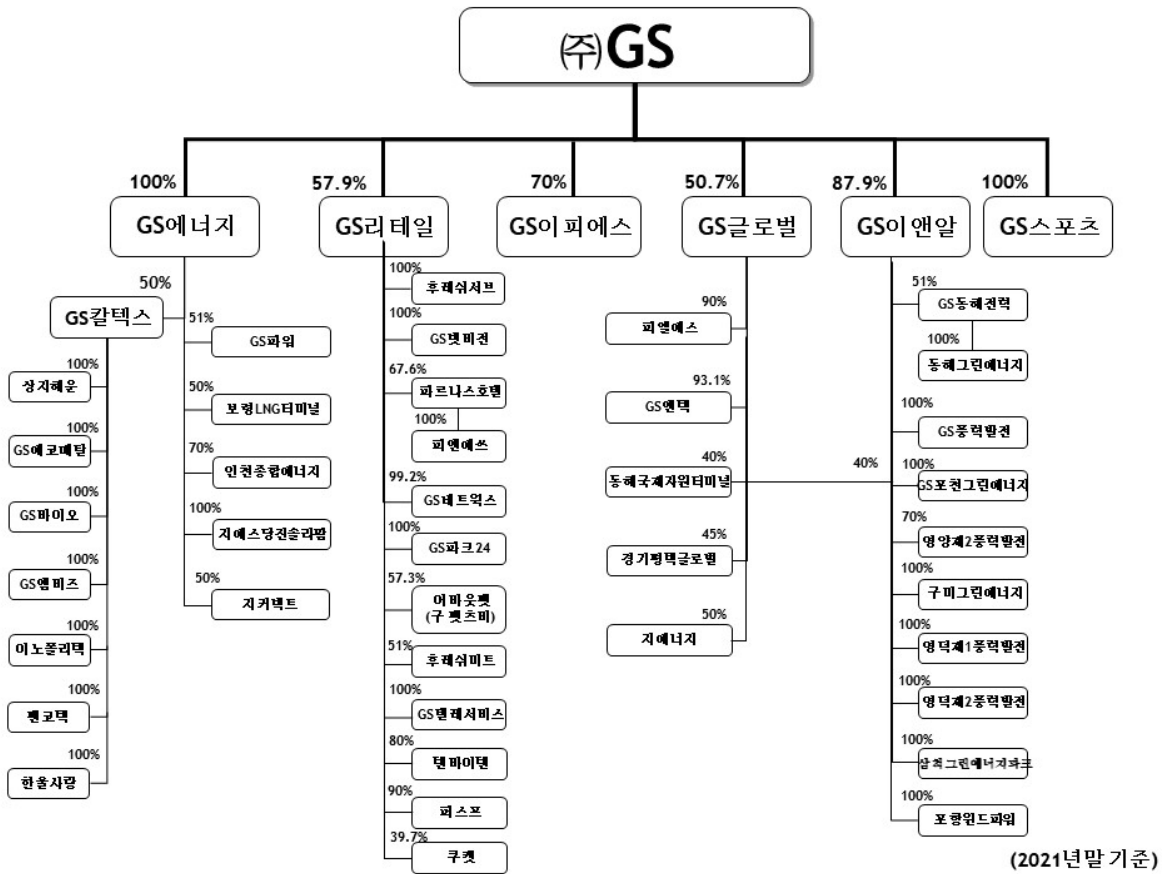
㈜GS

100%
GS에너지

57.9%
GS리테일

70%
GS이피에스

50.7%
GS글로벌

87.9%
GS이앤알

100%
GS스포츠

50%
GS칼텍스

100%
상지해운

100%
GS에코메탈

100%
GS바이오

100%
GS엠비즈

100%
이노폴리텍

100%
젠코텍

100%
한올사랑

51%
GS파워

50%
보령LNG터미널

70%
인천종합에너지

100%
지에스당진솔라팜

50%
지커넥트

100%
후레쉬서브

100%
GS넷비전

67.6%
파르나스호텔

100%
피앤에쓰

99.2%
GS네트웍스

100%
GS파크24

57.3%
어바웃펫
(구 펫츠비)

51%
후레쉬미트

100%
GS텔레서비스

80%
텐바이텐

90%
피스프

39.7%
쿠캣

90%
피엘에스

93.1%
GS엔텍

40%
동해국제자원터미널

45%
경기평택글로벌

50%
지에너지

40%

51%
GS동해전력

100%
동해그린에너지

100%
GS풍력발전

100%
GS포천그린에너지

70%
영양제2풍력발전

100%
구미그린에너지

100%
영덕제1풍력발전

100%
영덕제2풍력발전

100%
삼척그린에너지파크

100%
포항윈드파워

(2021년말 기준)